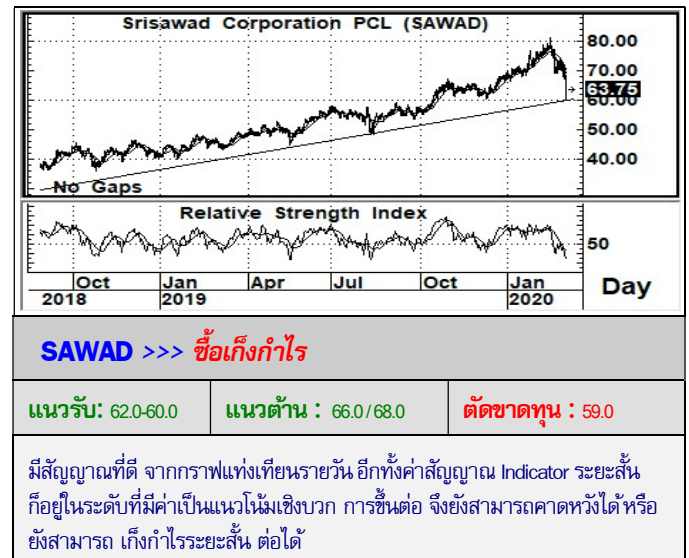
Srisawad Corporation PCL (SAWAD)

80.00
70.00
63.75
50.00
40.00

No Gaps

Relative Strength Index

50

Oct
2018
Jan
2019
Apr
Jul
Oct
Jan
2020
Day

SAWAD >>> ซื้อเก็งกำไร

| แนวรับ: 62.0-60.0 | แนวต้าน : 66.0 / 68.0 | ตัดขาดทุน : 59.0 |
|---|---|---|

มีสัญญาณที่ดี จากกราฟแท่งเทียนรายวัน อีกทั้งค่าสัญญาณ Indicator ระยะสั้นก็อยู่ในระดับที่มีค่าเป็นแนวโน้มเชิงบวก การขึ้นต่อ จึงยังสามารถคาดหวังได้ หรือยังสามารถ เก็งกำไรระยะสั้น ต่อได้